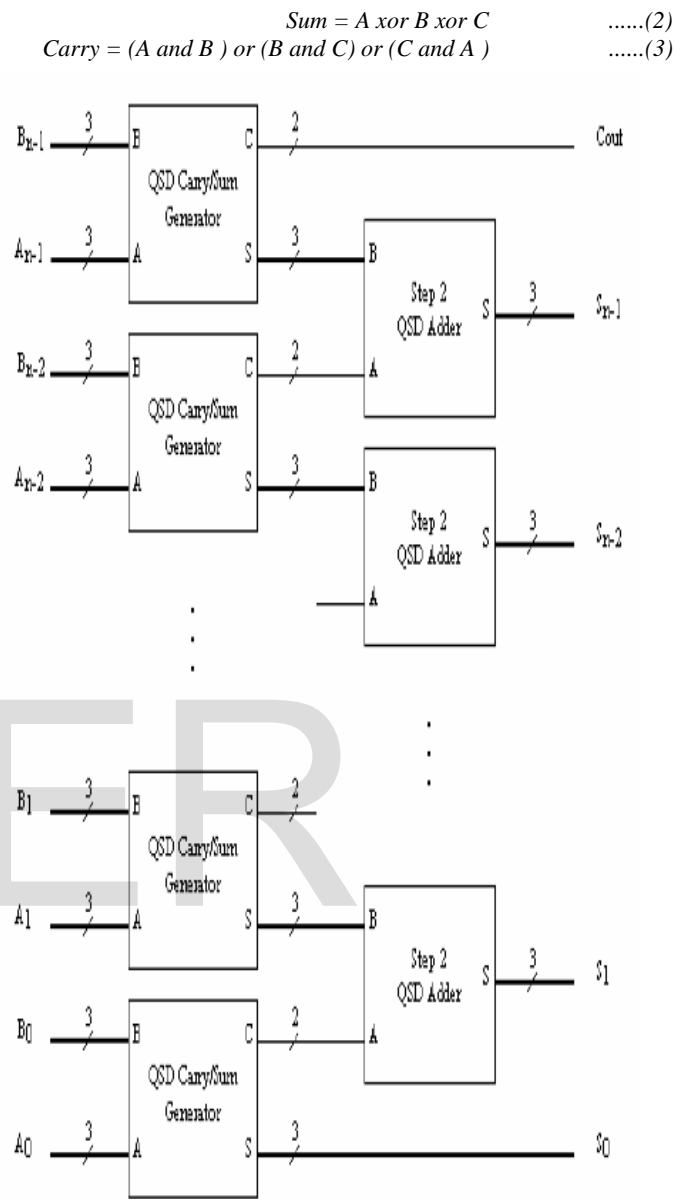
Sum = A xor B xor C ......(2)
Carry = (A and B ) or (B and C) or (C and A ) ......(3)

$B_{n-1}$ 3 B C 2 Cout
QSD Carry/Sum Generator
$A_{n-1}$ 3 A S 3
B
Step 2 QSD Adder
S 3 $S_{n-1}$
A
$B_{n-2}$ 3 B C 2
QSD Carry/Sum Generator
$A_{n-2}$ 3 A S 3
B
Step 2 QSD Adder
S 3 $S_{n-2}$
A

$B_1$ 3 B C 2
QSD Carry/Sum Generator
$A_1$ 3 A S 3
B
Step 2 QSD Adder
S 3 $S_1$
A
$B_0$ 3 B C 2
QSD Carry/Sum Generator
$A_0$ 3 A S 3 $S_0$

ER